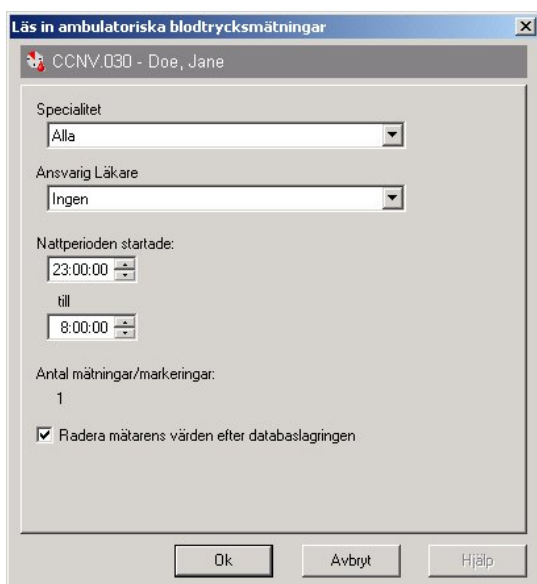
Läs in ambulatoriska blodtrycksmätningar

CCNV.030 - Doe, Jane

Specialitet

Alla

Ansvarig Läkare

Ingen

Nattperioden startade:

23:00:00

till

8:00:00

Antal mätningar/markeringar:

1

Radera mätarens värden efter databaslagringen

Ok

Avbryt

Hjälp